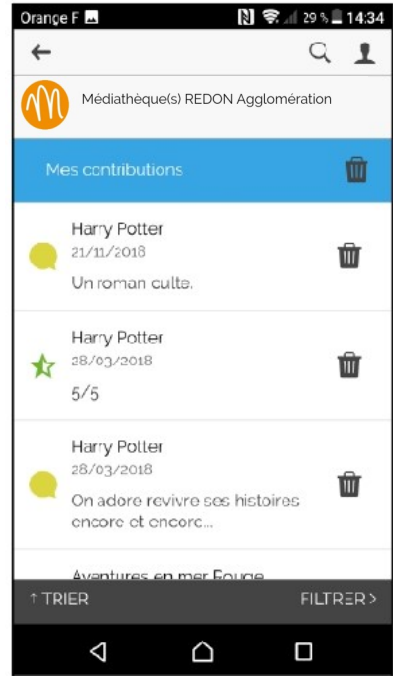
Orange F
29 % 14:34

Médiathèque(s) REDON Agglomération

Mes contributions

Harry Potter
21/11/2018
Un roman culte.

Harry Potter
28/03/2018
5/5

Harry Potter
28/03/2018
On adore revivre ses histoires encore et encore...

Aventures en mer Rouge

↑ TRIER
FILTRER >